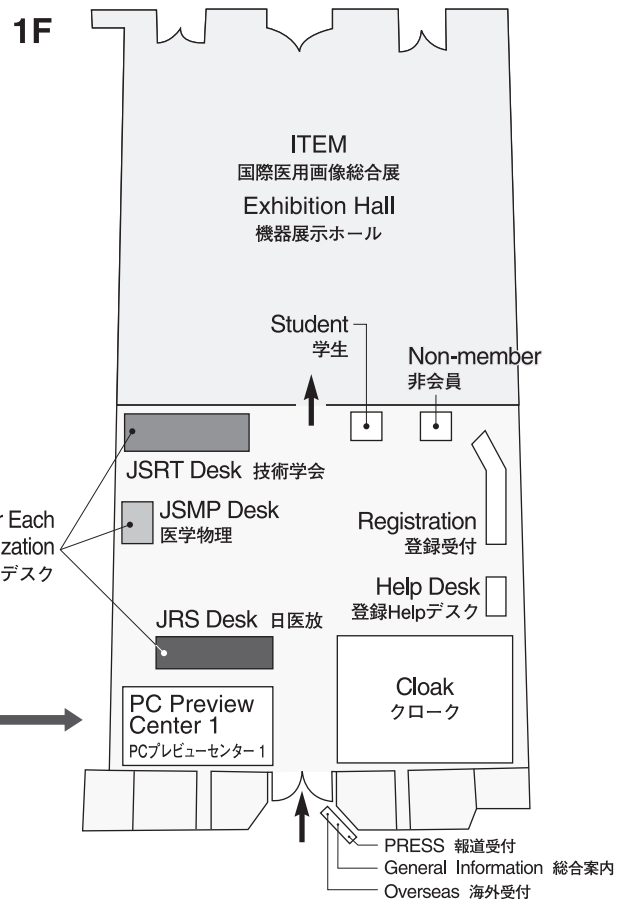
1F

ITEM
国際医用画像総合展
Exhibition Hall
機器展示ホール

Student
学生

Non-member
非会員

JSRT Desk 技術学会

r Each
zation
デスク

JSMP Desk
医学物理

Registration
登録受付

Help Desk
登録Helpデスク

JRS Desk 日医放

Cloak
クローク

PC Preview
Center 1
PCプレビューセンター 1

PRESS 報道受付
General Information 総合案内
Overseas 海外受付